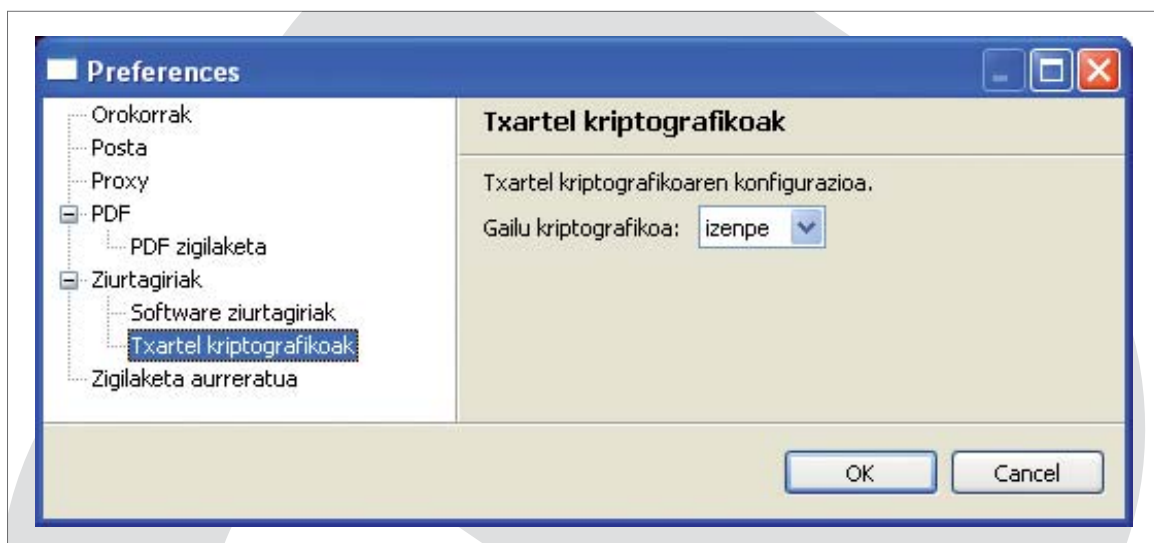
Preferences

Orokorrak
Posta
Proxy
PDF
PDF zigilaketa
Ziurtagiriak
Software ziurtagiriak
Txartel kriptografikoak
Zigilaketa aurreratua

Txartel kriptografikoak

Txartel kriptografikoaren konfigurazioa.

Gailu kriptografikoa: izenpe

OK Cancel